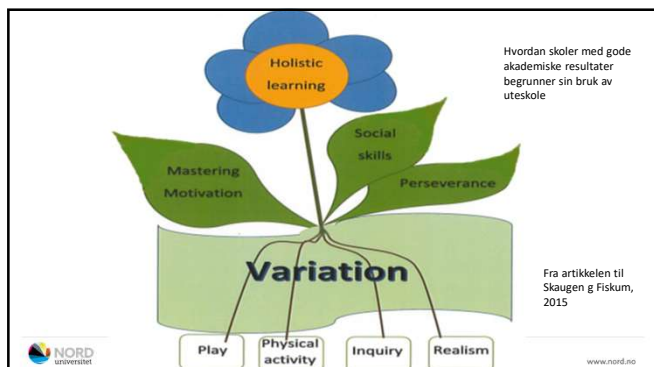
Holistic learning

Hvordan skoler med gode akademiske resultater begrunner sin bruk av uteskole

Social skills

Mastering Motivation

Perseverance

Variation

Fra artikkelen til Skaugen g Fiskum, 2015

Play

Physical activity

Inquiry

Realism

NORD universitet

www.nord.no